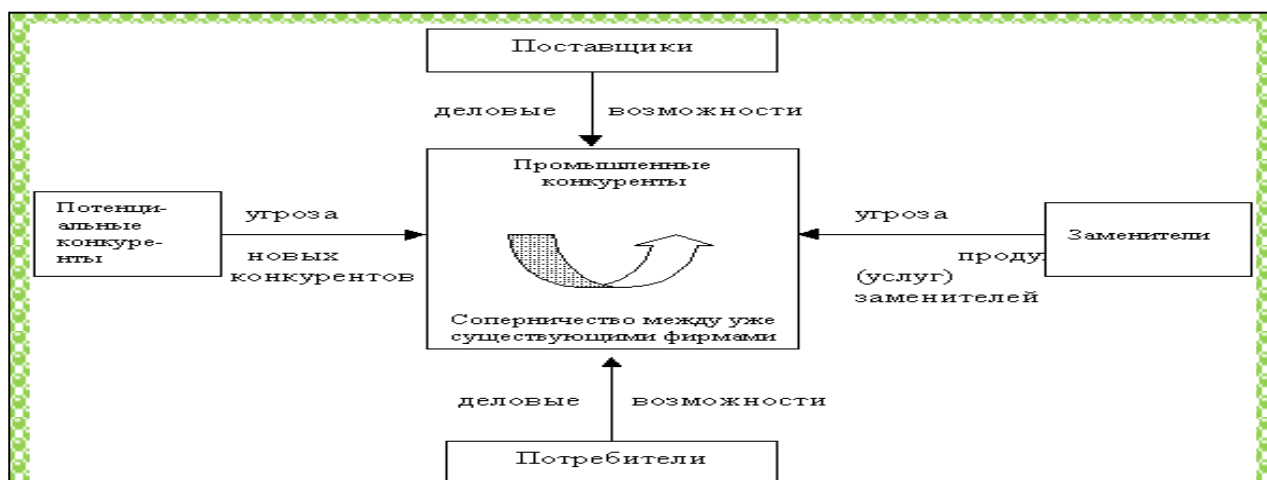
Поставщики

деловые возможности

Потенциальные конкуренты

угроза новых конкурентов

Промышленные конкуренты

Соперничество между уже существующими фирмами

угроза проду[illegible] (услуг) заменителей

Заменители

деловые возможности

Потребители